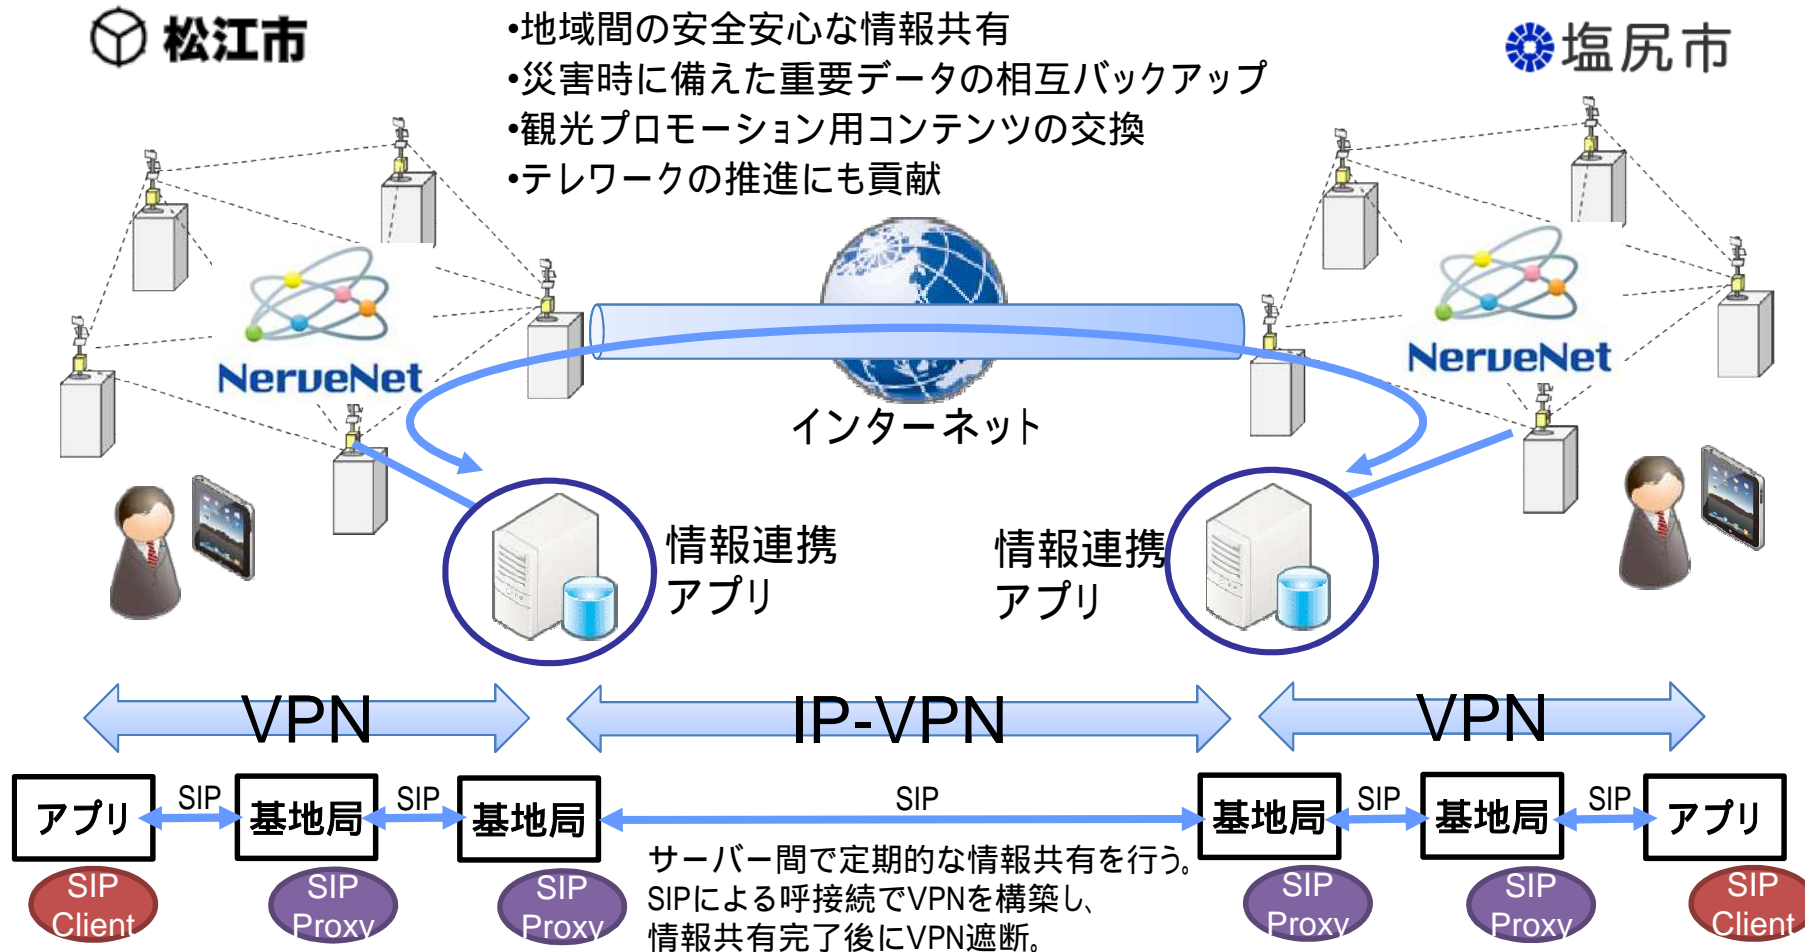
松江市

•地域間の安全安心な情報共有
•災害時に備えた重要データの相互バックアップ
•観光プロモーション用コンテンツの交換
•テレワークの推進にも貢献

塩尻市

NerveNet

NerveNet

インターネット

情報連携
アプリ

情報連携
アプリ

VPN

IP-VPN

VPN

| アプリ | SIP | 基地局 | SIP | 基地局 | SIP | 基地局 | SIP | 基地局 | SIP | アプリ |
|---|---|---|---|---|---|---|---|---|---|---|
| SIP Client | | SIP Proxy | | SIP Proxy | | SIP Proxy | | SIP Proxy | | SIP Client |

サーバー間で定期的な情報共有を行う。
SIPによる呼接続でVPNを構築し、
情報共有完了後にVPN遮断。